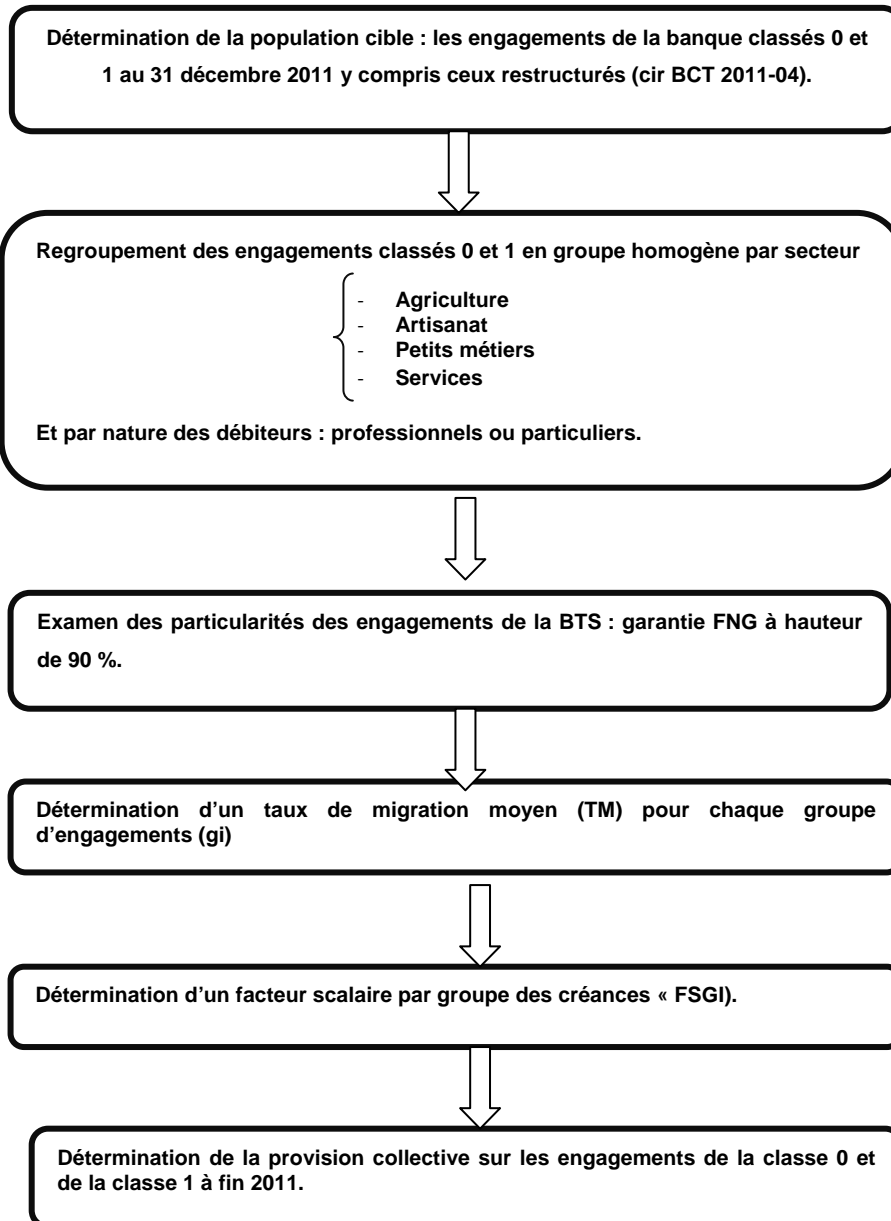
Détermination de la population cible : les engagements de la banque classés 0 et 1 au 31 décembre 2011 y compris ceux restructurés (cir BCT 2011-04).

Regroupement des engagements classés 0 et 1 en groupe homogène par secteur

- Agriculture
- Artisanat
- Petits métiers
- Services

Et par nature des débiteurs : professionnels ou particuliers.

Examen des particularités des engagements de la BTS : garantie FNG à hauteur de 90 %.

Détermination d'un taux de migration moyen (TM) pour chaque groupe d'engagements (gi)

Détermination d'un facteur scalaire par groupe des créances « FSGI).

Détermination de la provision collective sur les engagements de la classe 0 et de la classe 1 à fin 2011.